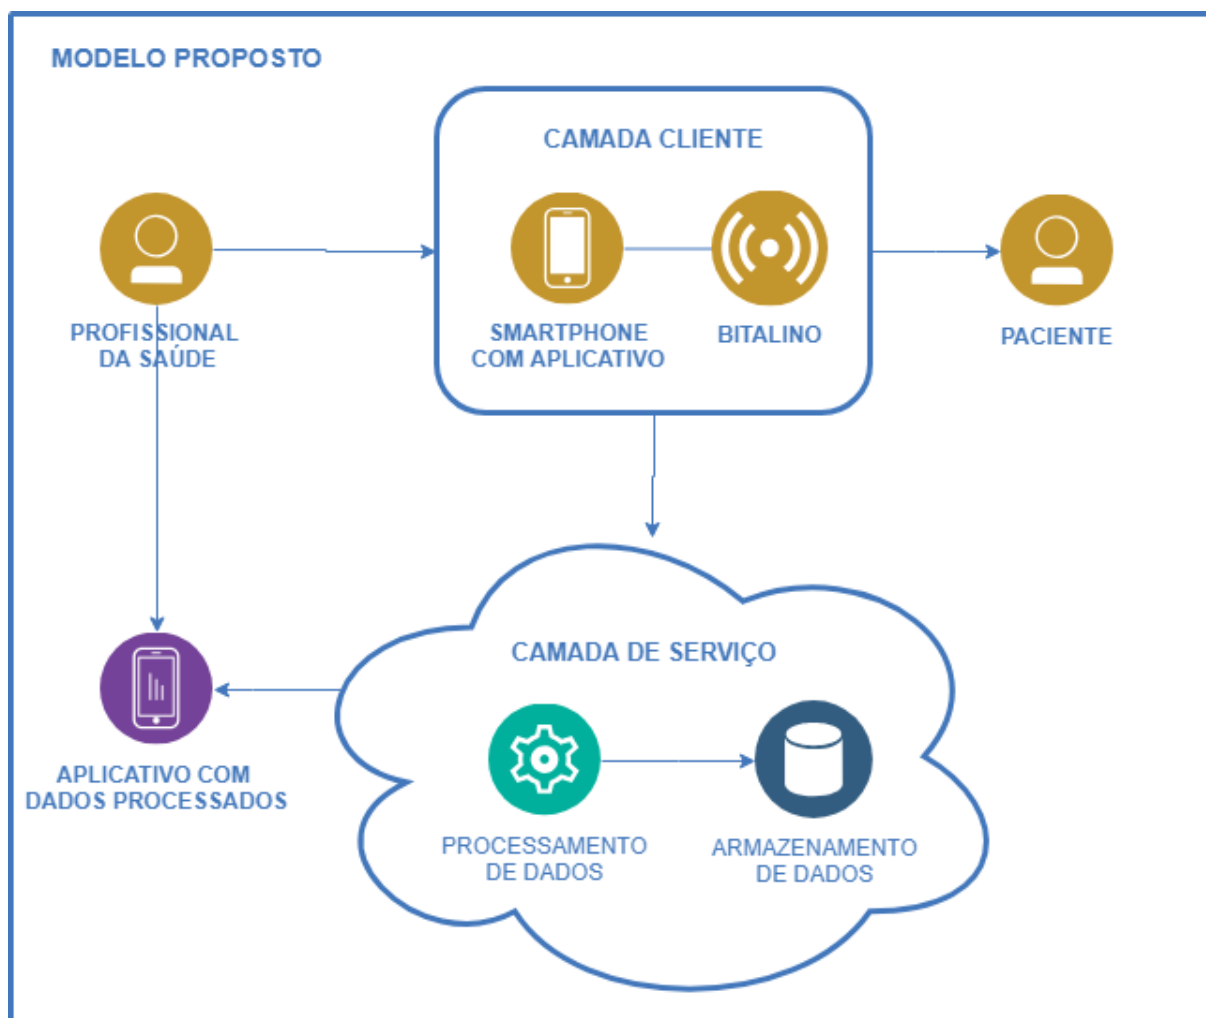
MODELO PROPOSTO

CAMADA CLIENTE

PROFISSIONAL DA SAÚDE

SMARTPHONE COM APLICATIVO

BITALINO

PACIENTE

CAMADA DE SERVIÇO

APLICATIVO COM DADOS PROCESSADOS

PROCESSAMENTO DE DADOS

ARMAZENAMENTO DE DADOS